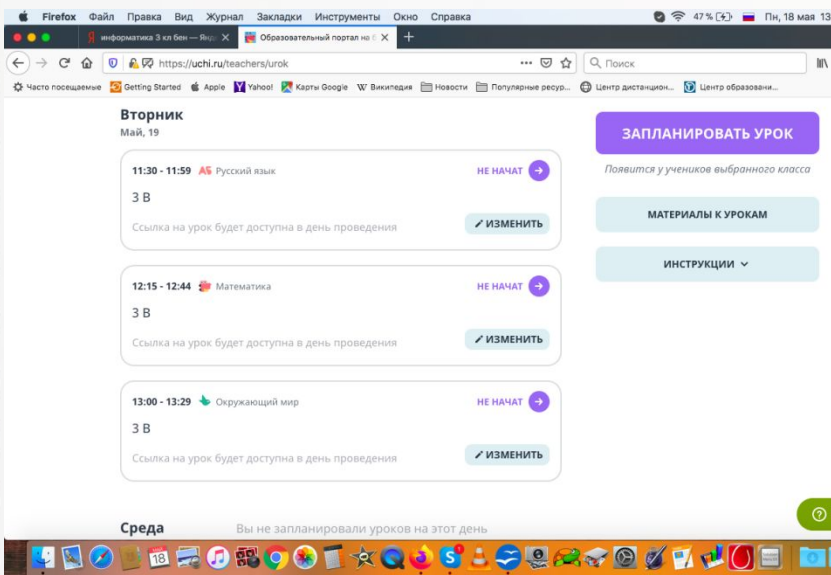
Firefox Файл Правка Вид Журнал Закладки Инструменты Окно Справка
47 % Пн, 18 мая 13

информатика 3 кл бен — Янд
Образовательный портал на
https://uchi.ru/teachers/urok
Поиск
Часто посещаемые Getting Started Apple Yahoo! Карты Google Википедия Новости Популярные ресур... Центр дистанцион... Центр образовани...

Вторник
Май, 19

11:30 - 11:59 Русский язык
НЕ НАЧАТ
3 В
Ссылка на урок будет доступна в день проведения
ИЗМЕНИТЬ

12:15 - 12:44 Математика
НЕ НАЧАТ
3 В
Ссылка на урок будет доступна в день проведения
ИЗМЕНИТЬ

13:00 - 13:29 Окружающий мир
НЕ НАЧАТ
3 В
Ссылка на урок будет доступна в день проведения
ИЗМЕНИТЬ

Среда
Вы не запланировали уроков на этот день

ЗАПЛАНИРОВАТЬ УРОК
Появится у учеников выбранного класса
МАТЕРИАЛЫ К УРОКАМ
ИНСТРУКЦИИ

18